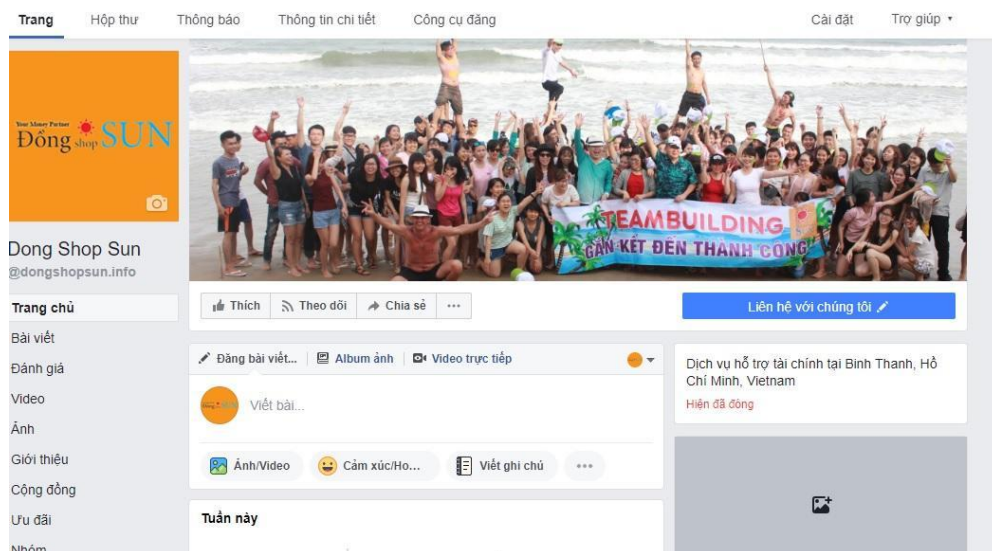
Trang Hộp thư Thông báo Thông tin chi tiết Công cụ đăng Cài đặt Trợ giúp ▾

Your Money Partner
Đồng shop SUN

Dong Shop Sun
@dongshopsun.info

Trang chủ
Bài viết
Đánh giá
Video
Ảnh
Giới thiệu
Cộng đồng
Ưu đãi
Nhóm

TEAMBUILDING
GẮN KẾT ĐẾN THÀNH CÔNG

Thích Theo dõi Chia sẻ ···

Liên hệ với chúng tôi

Đăng bài viết... Album ảnh Video trực tiếp

Viết bài...

Ảnh/Video Cảm xúc/Ho... Viết ghi chú ···

Tuần này

Dịch vụ hỗ trợ tài chính tại Bình Thạnh, Hồ Chí Minh, Vietnam
Hiện đã đóng